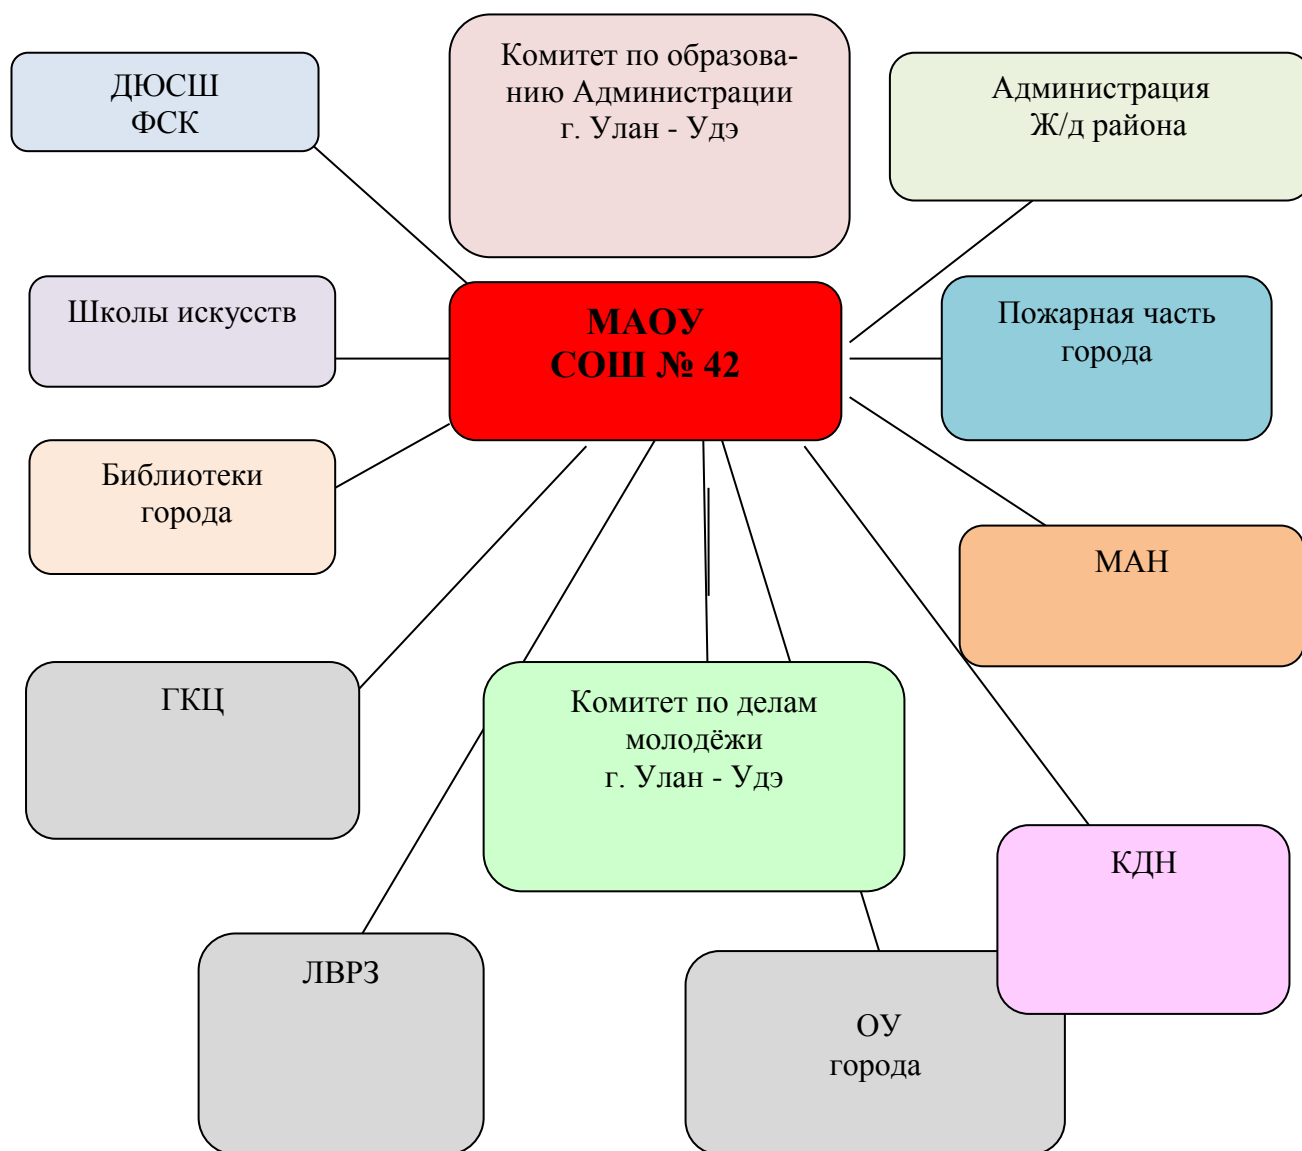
ДЮСШ
ФСК

Комитет по образованию Администрации
г. Улан - Удэ

Администрация
Ж/д района

Школы искусств

МАОУ
СОШ № 42

Пожарная часть
города

Библиотеки
города

МАН

ГКЦ

Комитет по делам
молодёжи
г. Улан - Удэ

КДН

ЛВРЗ

ОУ
города